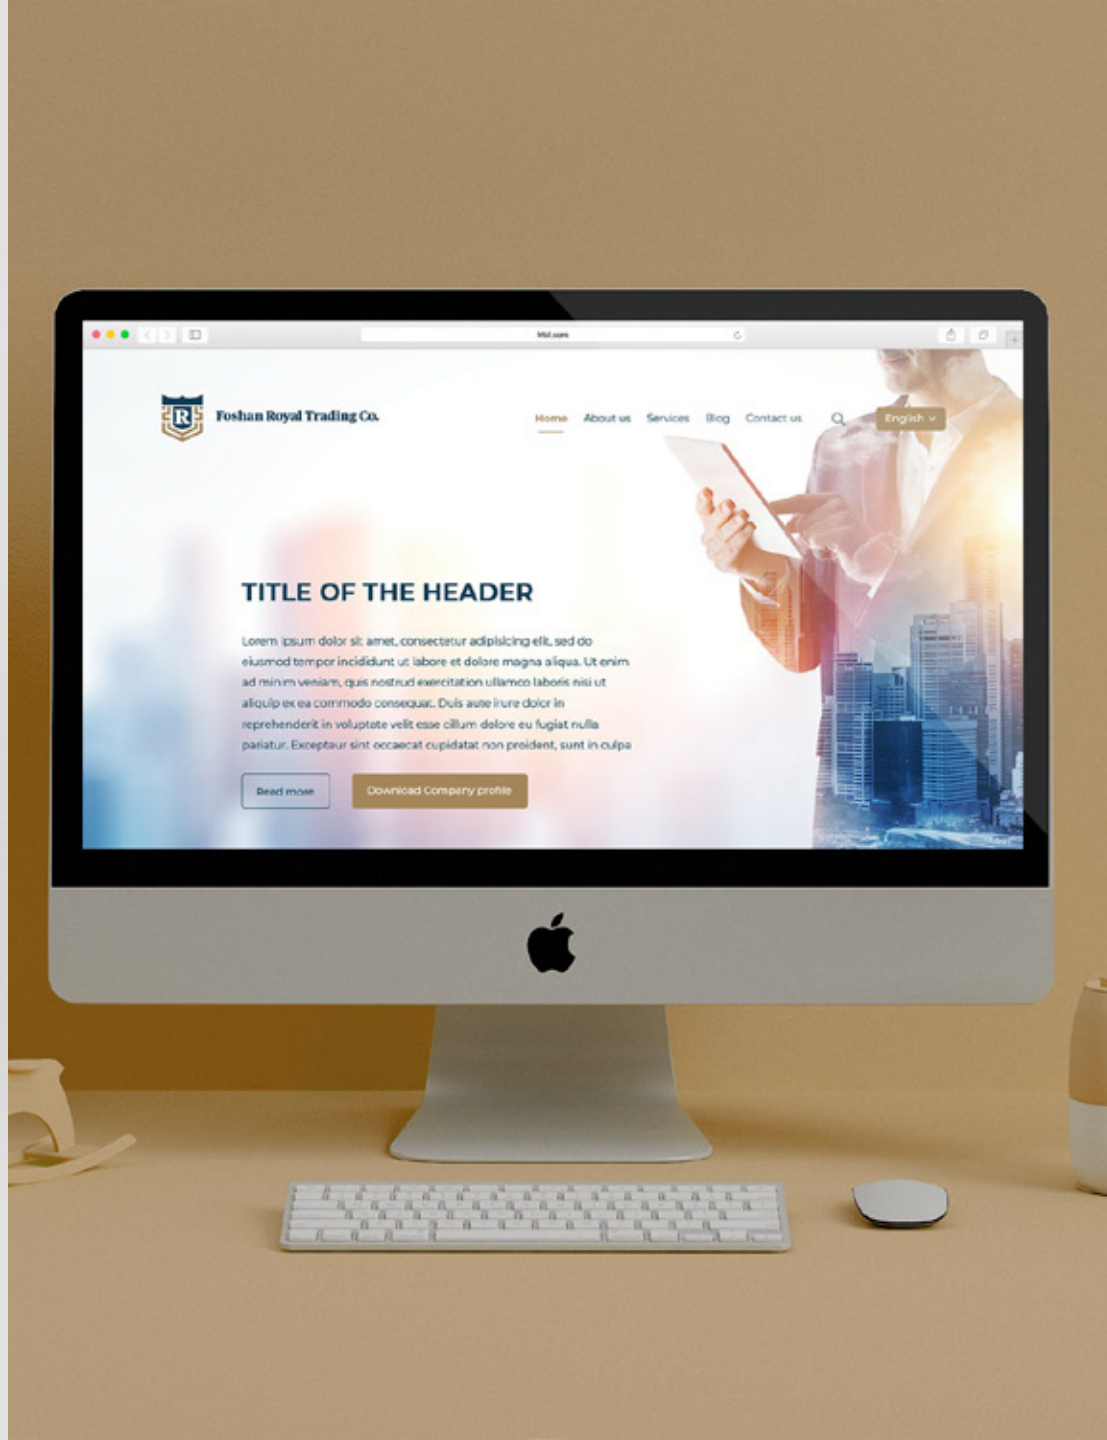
Msl.com

R

Foshan Royal Trading Co.

Home About us Services Blog Contact us English

TITLE OF THE HEADER

Lorem ipsum dolor sit amet, consectetur adipisicing elit, sed do eiusmod tempor incididunt ut labore et dolore magna aliqua. Ut enim ad minim veniam, quis nostrud exercitation ullamco laboris nisi ut aliquip ex ea commodo consequat. Duis aute irure dolor in reprehenderit in voluptate velit esse cillum dolore eu fugiat nulla pariatur. Excepteur sint occaecat cupidatat non proident, sunt in culpa

Read more

Download Company profile